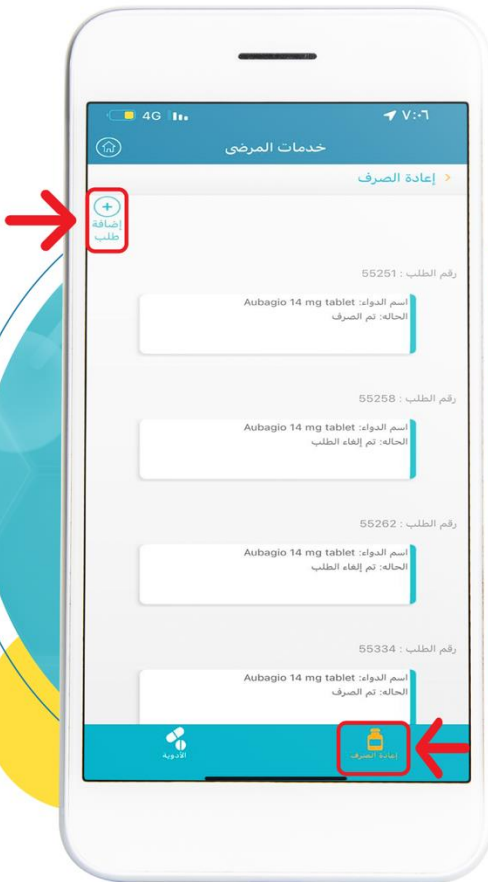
4G
٧:٠٦

خدمات المرضى

إعادة الصرف

إضافة طلب

رقم الطلب : 55251

اسم الدواء: Aubagio 14 mg tablet
الحالة: تم الصرف

رقم الطلب : 55258

اسم الدواء: Aubagio 14 mg tablet
الحالة: تم إلغاء الطلب

رقم الطلب : 55262

اسم الدواء: Aubagio 14 mg tablet
الحالة: تم إلغاء الطلب

رقم الطلب : 55334

اسم الدواء: Aubagio 14 mg tablet
الحالة: تم الصرف

الأدوية

إعادة الصرف